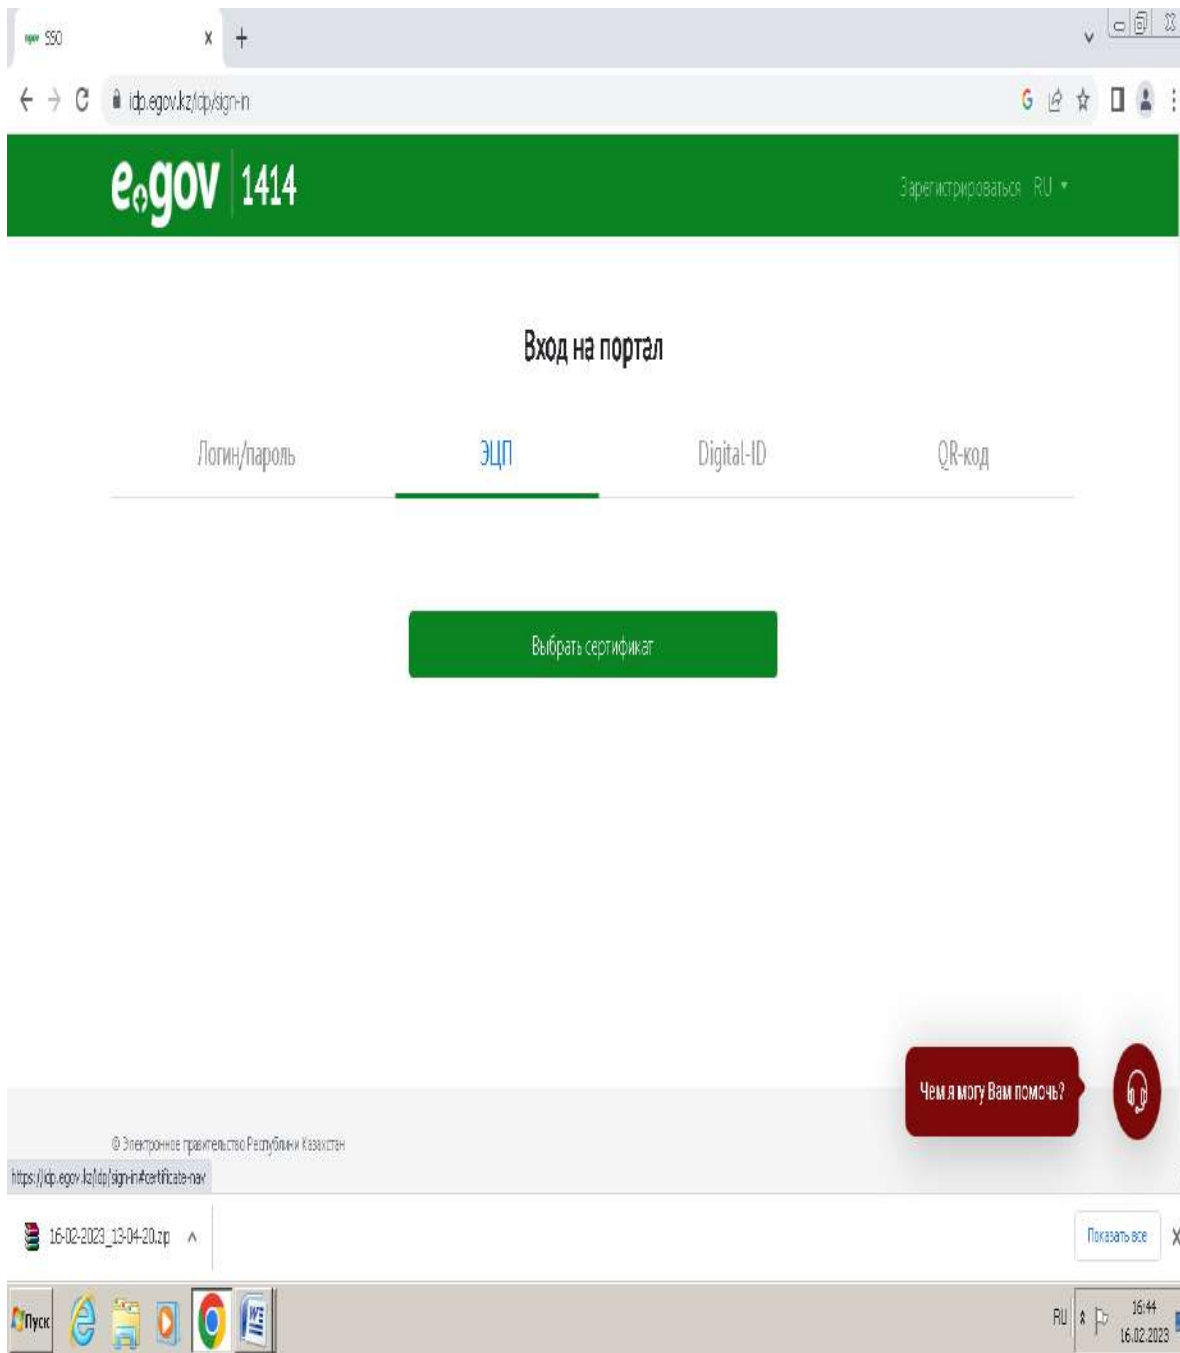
egov SSO
idp.egov.kz/idp/sign-in
egov 1414
Зарегистрироваться RU
Вход на портал
Логин/пароль
ЭЦП
Digital-ID
QR-код
Выбрать сертификат
Чем я могу Вам помочь?
© Электронное правительство Республики Казахстан
https://idp.egov.kz/idp/sign-in#certificate-nav
16-02-2023_13-04-20.zip
Показать все
Пуск
RU
16:44
16.02.2023